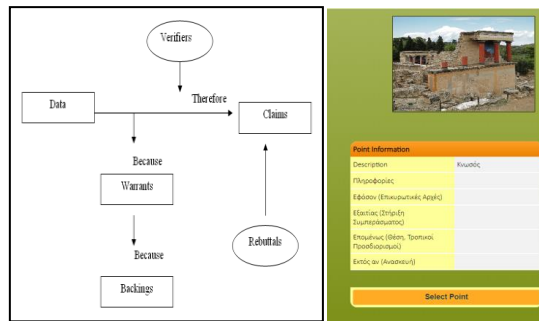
Verifiers

Data

Therefore

Claims

Because

Warrants

Because

Rebuttals

Backings

Point Information

| Description | Κνωσός |
|---|---|
| Πληροφορίες | |
| Εφόσον (Επικυρωτικές Αρχές) | |
| Εξαιτίας (Στήριξη Συμπεράσματος) | |
| Επομένως (Θέση, Τροπικοί Προσδιορισμοί) | |
| Εκτός αν (Ανασκευή) | |

Select Point